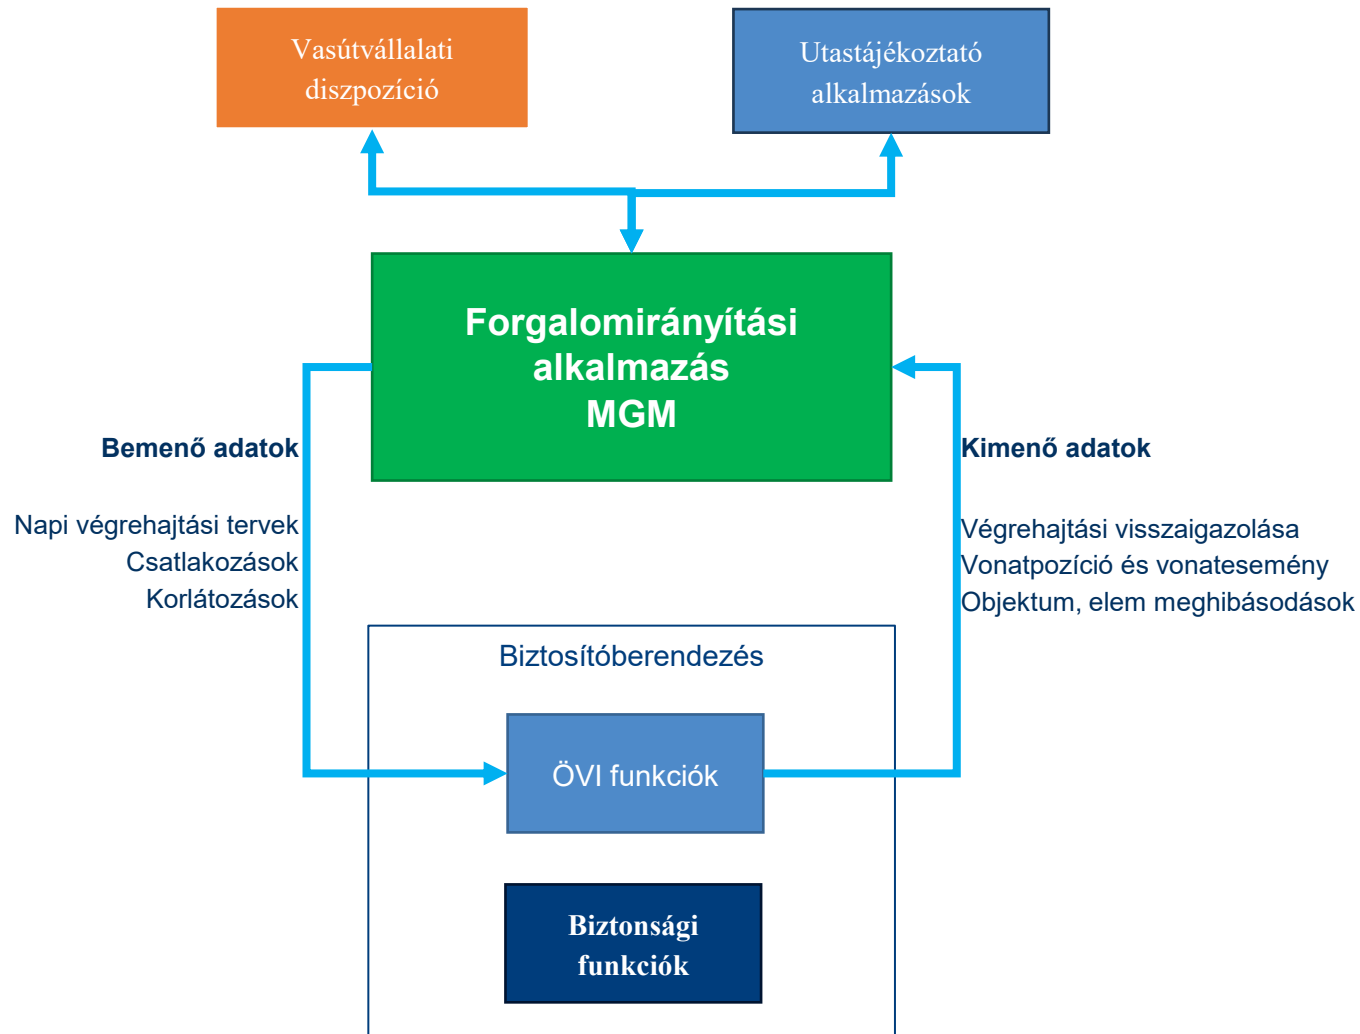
Vasútvállalati diszpozíció

Utastájékoztató alkalmazások

Forgalomirányítási alkalmazás MGM

Bemenő adatok

Napi végrehajtási tervek
Csatlakozások
Korlátozások

Kimenő adatok

Végrehajtási visszaigazolása
Vonatpozíció és vonatesemény
Objektum, elem meghibásodások

Biztosítóberendezés

ÖVI funkciók

Biztonsági funkciók